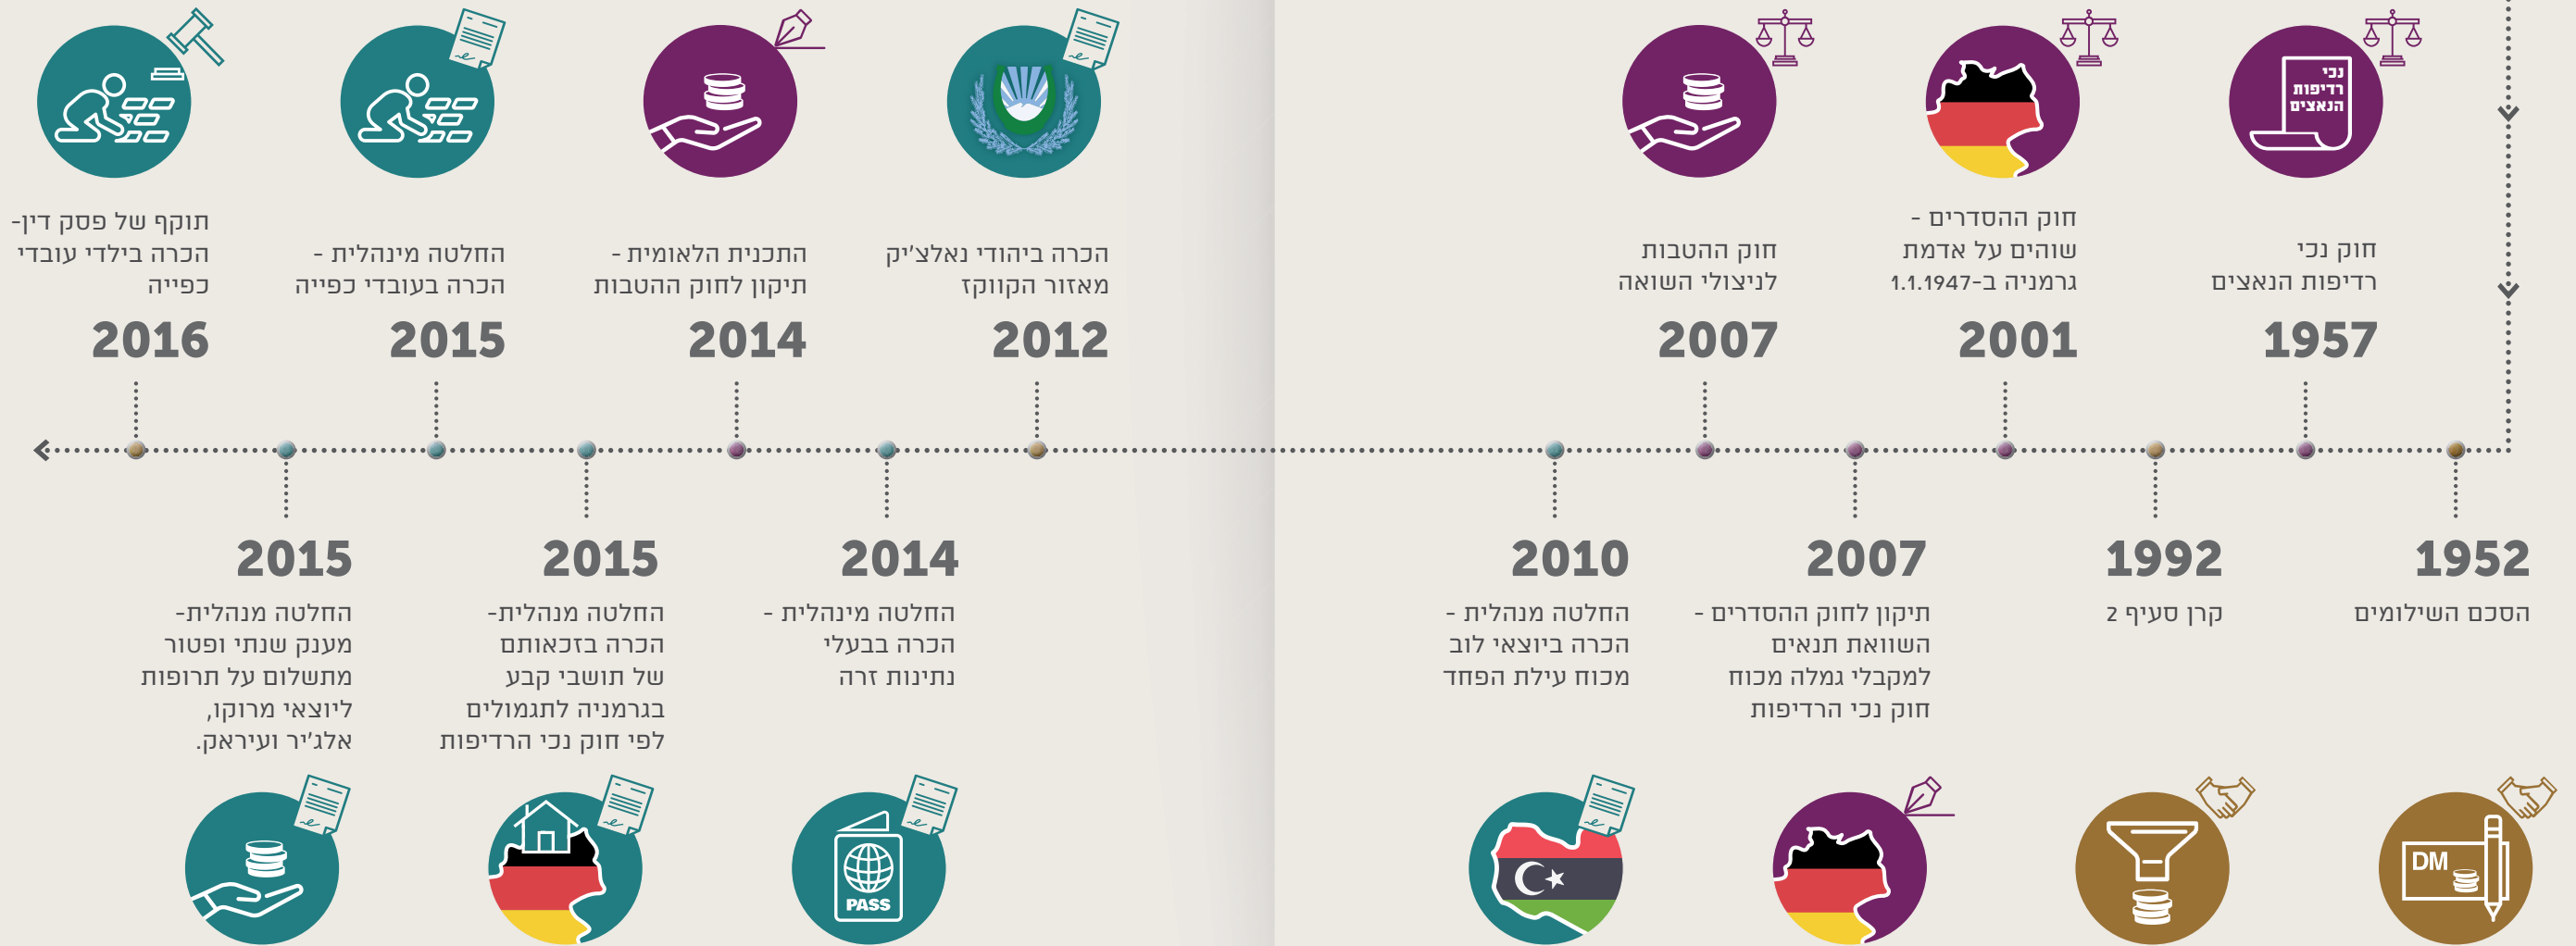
חוק נכי רדיפות הנאצים
1957

חוק ההסדרים - שוהים על אדמת גרמניה ב-1.1.1947
2001

חוק ההטבות לניצולי השואה
2007

הכרה ביהודי נאלצ'יק מאזור הקווקז
2012

התכנית הלאומית - תיקון לחוק ההטבות
2014

החלטה מינהלית - הכרה בעובדי כפייה
2015

תוקף של פסק דין- הכרה בילדי עובדי כפייה
2016

1952
הסכם השילומים

1992
קרן סעיף 2

2007
תיקון לחוק ההסדרים - השוואת תנאים למקבלי גמלה מכוח חוק נכי הרדיפות

2010
החלטה מנהלית - הכרה ביוצאי לוב מכוח עילת הפחד

2014
החלטה מינהלית - הכרה בבעלי נתינות זרה

2015
החלטה מנהלית- הכרה בזכאותם של תושבי קבע בגרמניה לתגמולים לפי חוק נכי הרדיפות

2015
החלטה מנהלית- מענק שנתי ופטור מתשלום על תרופות ליוצאי מרוקו, אלג'יר ועיראק.

נכי רדיפות הנאצים
DM
PASS